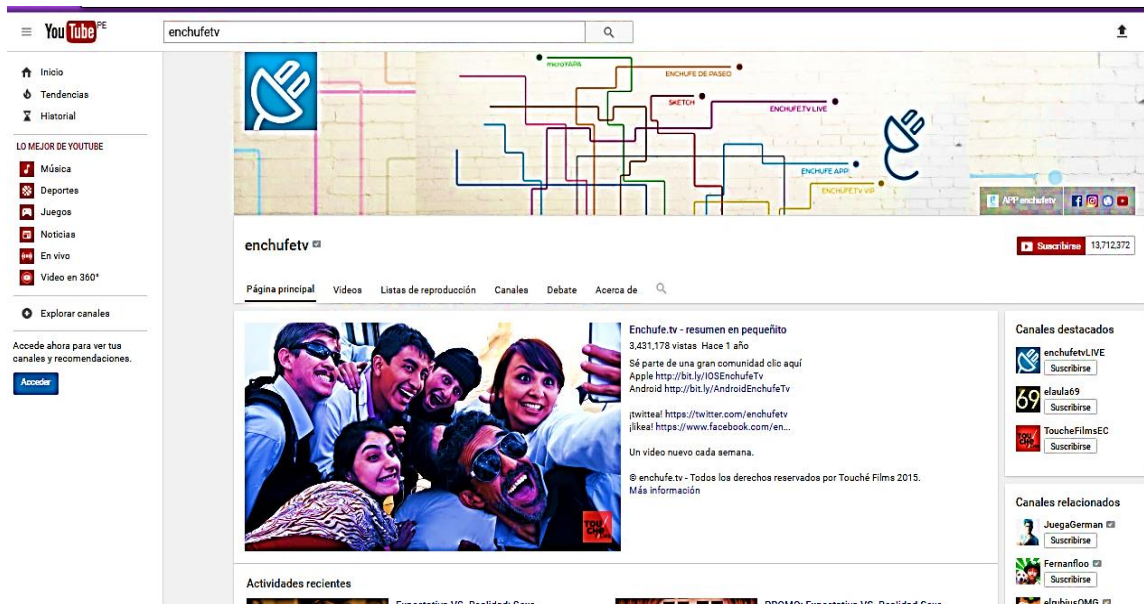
YouTube PE

enchufetv

Inicio
Tendencias
Historial

LO MEJOR DE YOUTUBE
Música
Deportes
Juegos
Noticias
En vivo
Video en 360°

Explorar canales

Accede ahora para ver tus canales y recomendaciones.

Acceder

microYAPA
ENCHUFE DE PASEO
SKETCH
ENCHUFE.TV LIVE
ENCHUFE APP
ENCHUFE.TV VIP
APP enchufetv

enchufetv

Suscribirse 13,712,372

Página principal  Videos  Listas de reproducción  Canales  Debate  Acerca de

Enchufe.tv - resumen en pequeñito
3,431,178 vistas Hace 1 año
Sé parte de una gran comunidad clic aquí
Apple http://bit.ly/IOSEnchufeTv
Android http://bit.ly/AndroidEnchufeTv

¡twittea! https://twitter.com/enchufetv
¡likea! https://www.facebook.com/en...

Un video nuevo cada semana.

© enchufe.tv - Todos los derechos reservados por Touché Films 2015.
Más información

Canales destacados
enchufetvLIVE
Suscribirse
elaula69
Suscribirse
ToucheFilmsEC
Suscribirse

Canales relacionados
JuegaGerman
Suscribirse
Fernanfloo
Suscribirse
elrubiusOMG

Actividades recientes
Expectativa VS. Realidad: Sexo
PROMO: Expectativa VS. Realidad Sexo